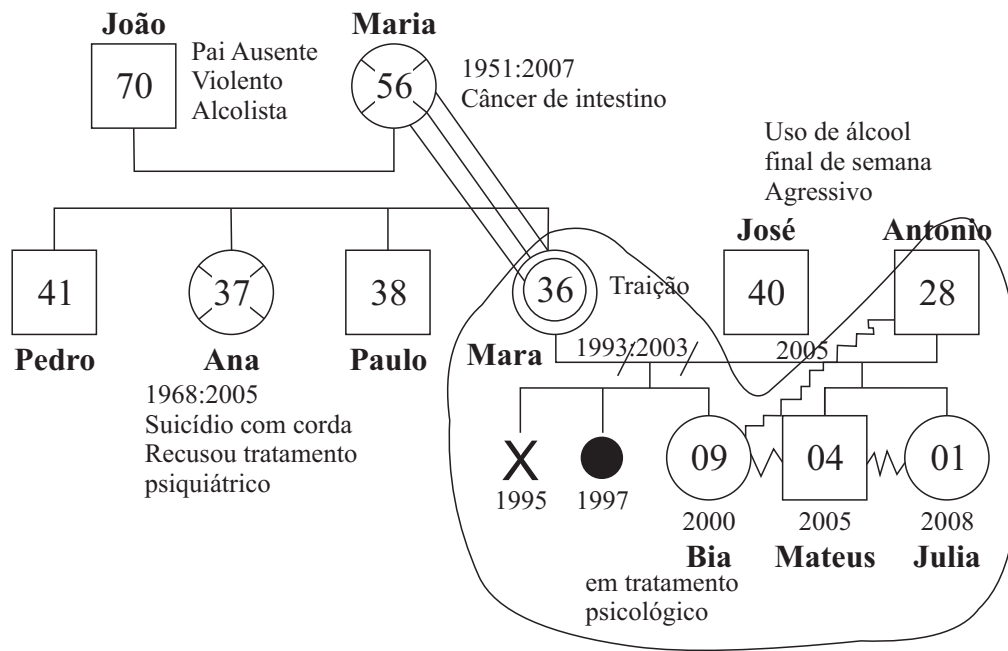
João
70
Pai Ausente
Violento
Alcolista

Maria
56
1951:2007
Câncer de intestino

Uso de álcool
final de semana
Agressivo

41
Pedro

37
Ana
1968:2005
Suicídio com corda
Recusou tratamento
psiquiátrico

38
Paulo

36
Mara
Traição

José
40

Antonio
28

1993:2003
2005

X
1995

1997

09
2000
Bia
em tratamento
psicológico

04
2005
Mateus

01
2008
Julia